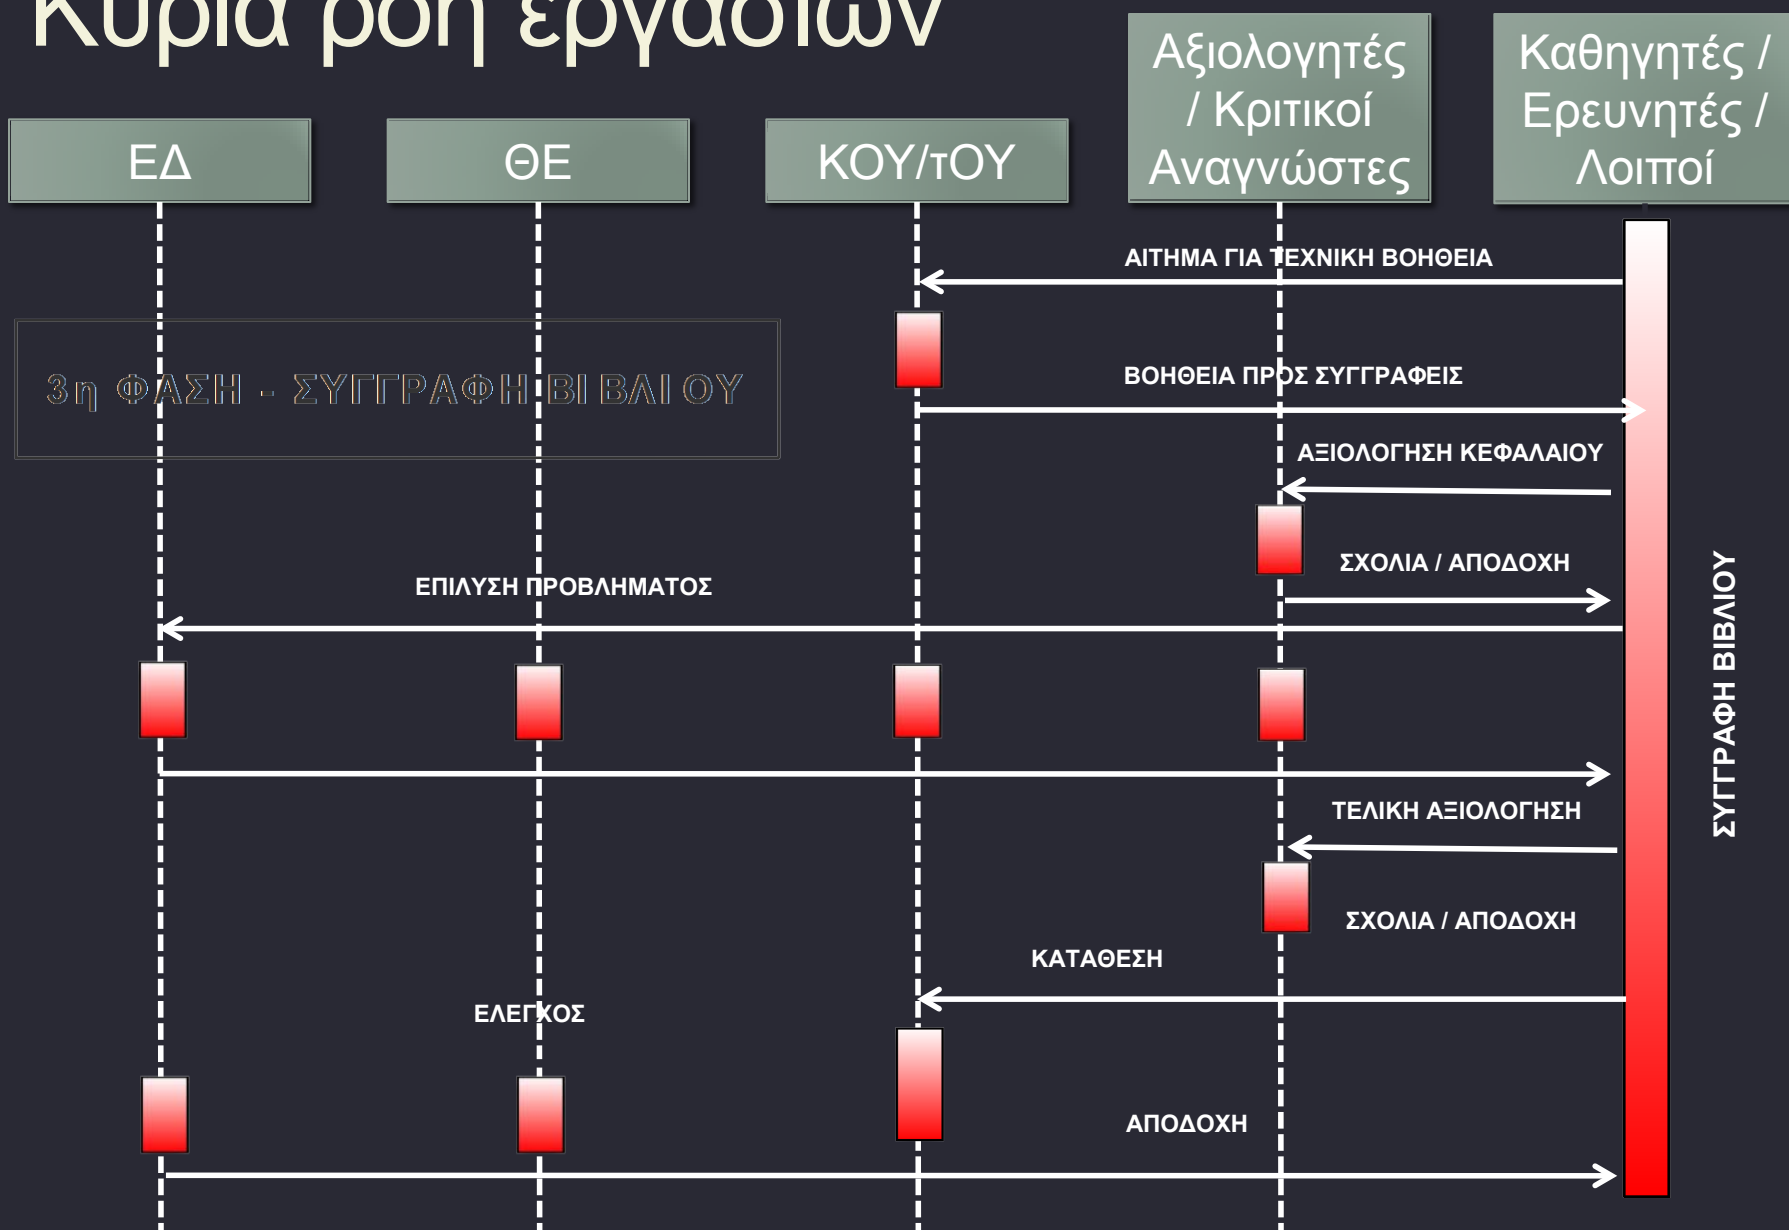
Κυρια ροη εργασιων

ΕΔ

ΘΕ

ΚΟΥ/τΟΥ

Αξιολογητές / Κριτικοί Αναγνώστες

Καθηγητές / Ερευνητές / Λοιποί

ΑΙΤΗΜΑ ΓΙΑ ΤΕΧΝΙΚΗ ΒΟΗΘΕΙΑ

3η ΦΑΣΗ - ΣΥΓΓΡΑΦΗ ΒΙΒΛΙΟΥ

ΒΟΗΘΕΙΑ ΠΡΟΣ ΣΥΓΓΡΑΦΕΙΣ

ΑΞΙΟΛΟΓΗΣΗ ΚΕΦΑΛΑΙΟΥ

ΣΧΟΛΙΑ / ΑΠΟΔΟΧΗ

ΕΠΙΛΥΣΗ ΠΡΟΒΛΗΜΑΤΟΣ

ΣΥΓΓΡΑΦΗ ΒΙΒΛΙΟΥ

ΤΕΛΙΚΗ ΑΞΙΟΛΟΓΗΣΗ

ΣΧΟΛΙΑ / ΑΠΟΔΟΧΗ

ΚΑΤΑΘΕΣΗ

ΕΛΕΓΧΟΣ

ΑΠΟΔΟΧΗ